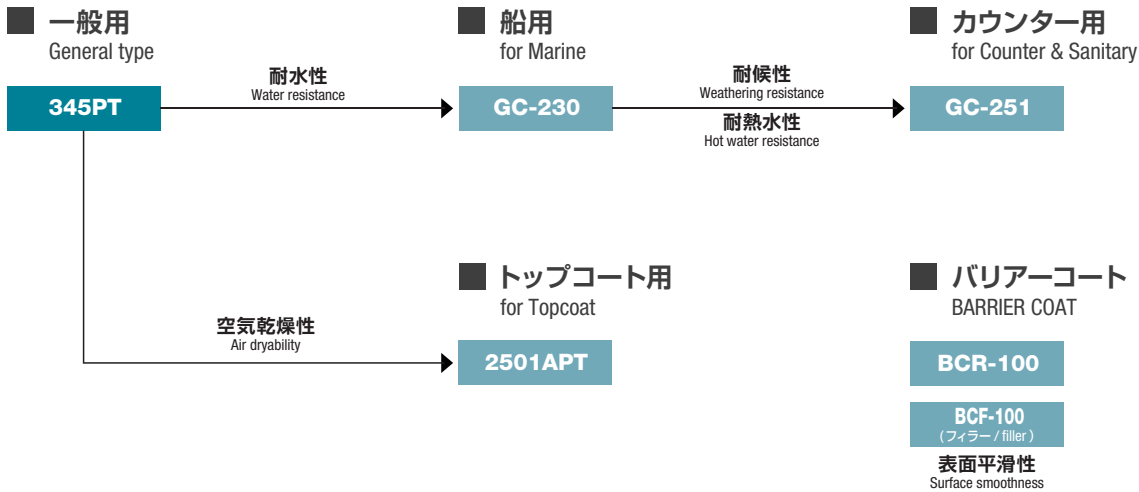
一般用
General type

345PT

耐水性
Water resistance

船用
for Marine

GC-230

耐候性
Weathering resistance

耐熱水性
Hot water resistance

カウンター用
for Counter & Sanitary

GC-251

空気乾燥性
Air dryability

トップコート用
for Topcoat

2501APT

バリアーコート
BARRIER COAT

BCR-100

BCF-100
（フィラー / filler）

表面平滑性
Surface smoothness